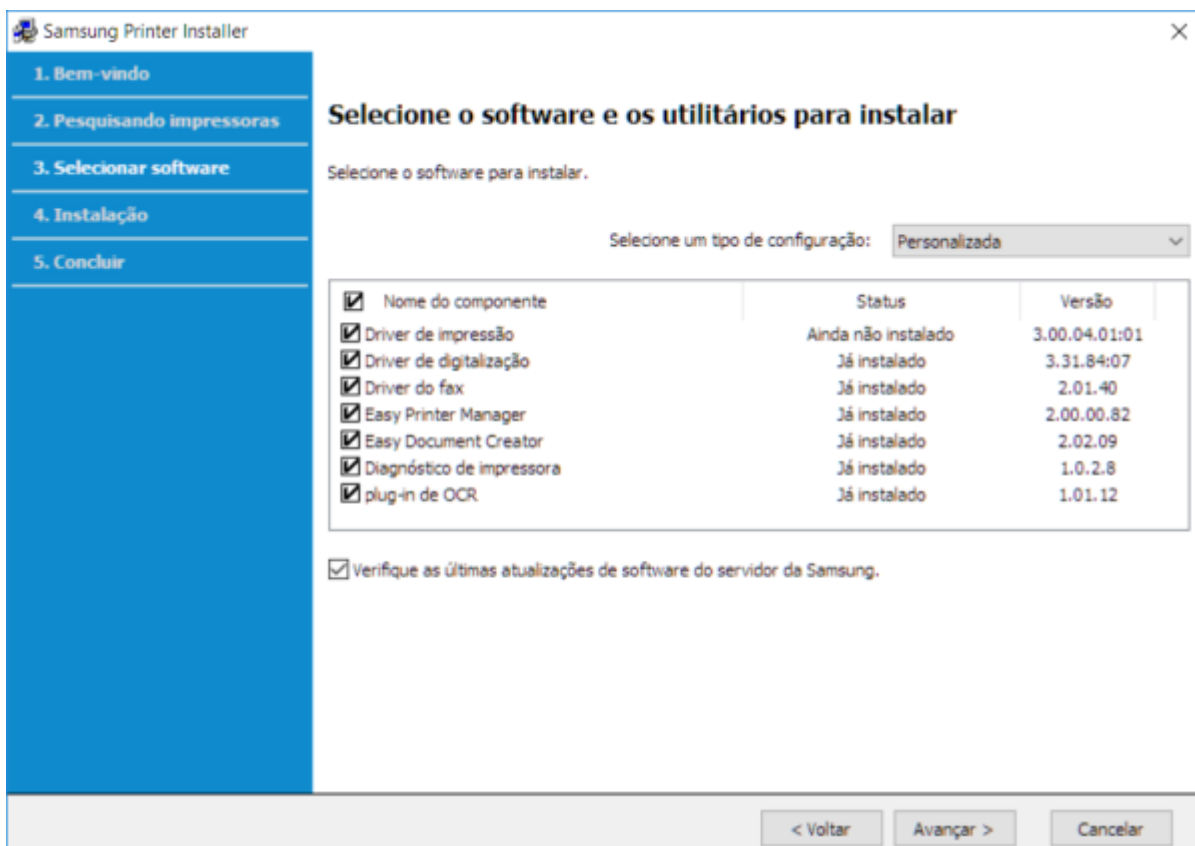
Samsung Printer Installer

×

1. Bem-vindo
2. Pesquisando impressoras
3. Selecionar software
4. Instalação
5. Concluir

Selecione o software e os utilitários para instalar

Selecione o software para instalar.

Selecione um tipo de configuração: Personalizada

| Nome do componente | Status | Versão |
|---|---|---|
| Driver de impressão | Ainda não instalado | 3.00.04.01:01 |
| Driver de digitalização | Já instalado | 3.31.84:07 |
| Driver do fax | Já instalado | 2.01.40 |
| Easy Printer Manager | Já instalado | 2.00.00.82 |
| Easy Document Creator | Já instalado | 2.02.09 |
| Diagnóstico de impressora | Já instalado | 1.0.2.8 |
| plug-in de OCR | Já instalado | 1.01.12 |

Verifique as últimas atualizações de software do servidor da Samsung.

< Voltar
Avançar >
Cancelar